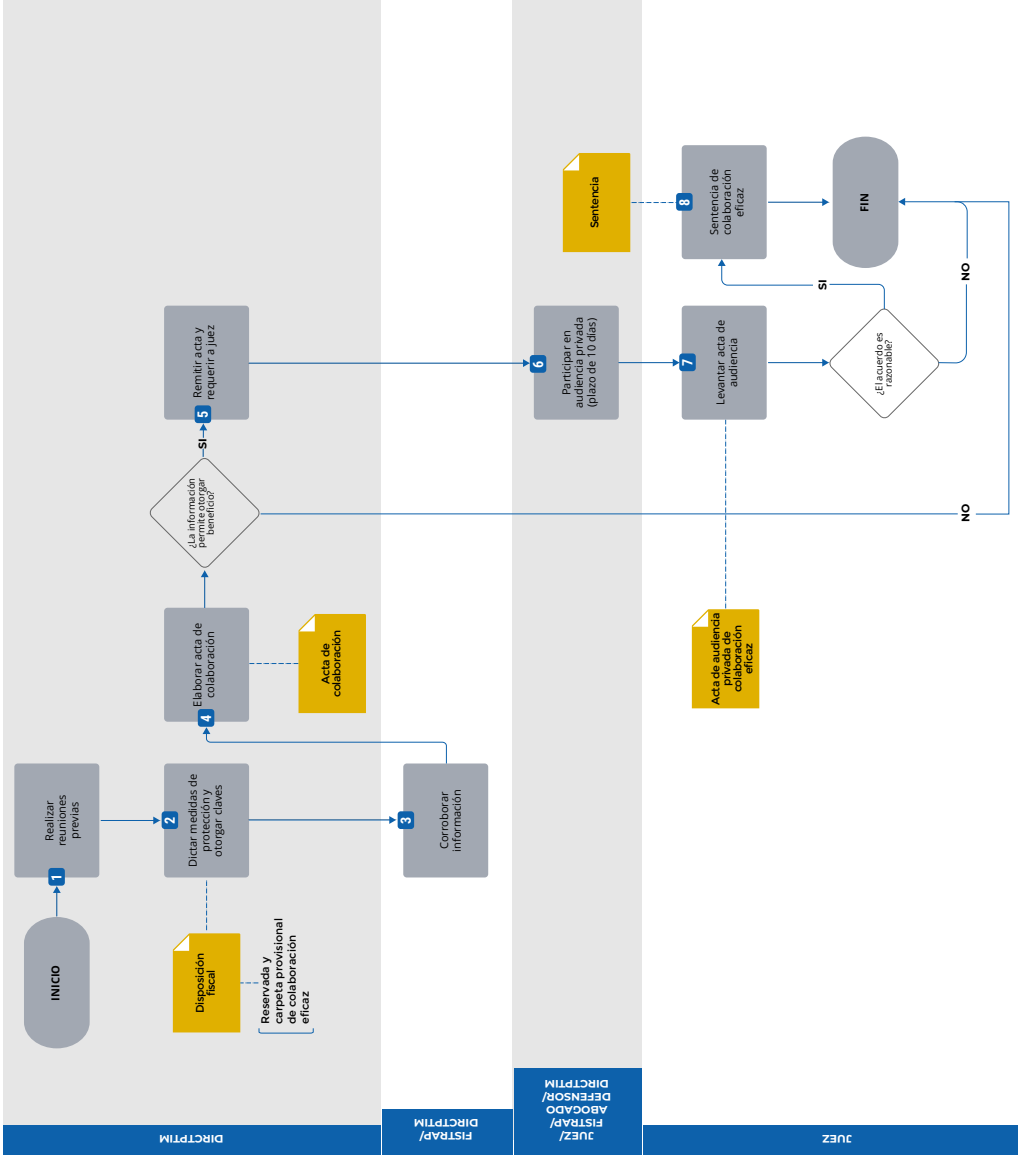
DIRCTPTIM

FISTRAP/ DIRCTPTIM

JUEZ/ FISTRAP/ ABOGADO DEFENSOR/ DIRCTPTIM

JUEZ

INICIO

1 Realizar reuniones previas

2 Dictar medidas de protección y otorgar claves

Disposición fiscal

Reservada y carpeta provisional de colaboración eficaz

3 Corroborar información

4 Elaborar acta de colaboración

Acta de colaboración

¿La información permite otorgar beneficio?

SI

NO

5 Remitir acta y requerir a juez

6 Participar en audiencia privada (plazo de 10 días)

7 Levantar acta de audiencia

Acta de audiencia privada de colaboración eficaz

¿El acuerdo es razonable?

SI

NO

8 Sentencia de colaboración eficaz

Sentencia

FIN